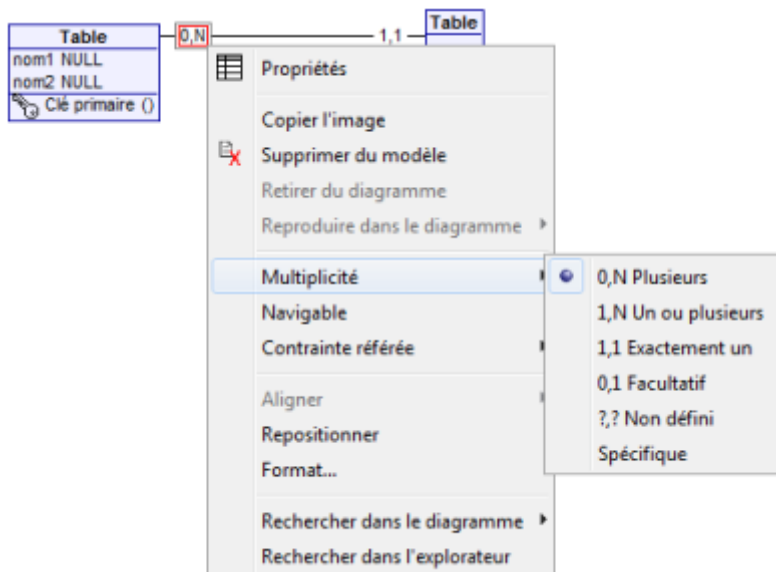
Table
nom1 NULL
nom2 NULL
Clé primaire ()

0,N

1,1

Table

Propriétés

Copier l'image
Supprimer du modèle
Retirer du diagramme
Reproduire dans le diagramme

Multiplicité
Navigable
Contrainte référée

Aligner
Repositionner
Format...

Rechercher dans le diagramme
Rechercher dans l'explorateur

0,N Plusieurs
1,N Un ou plusieurs
1,1 Exactement un
0,1 Facultatif
?,? Non défini
Spécifique